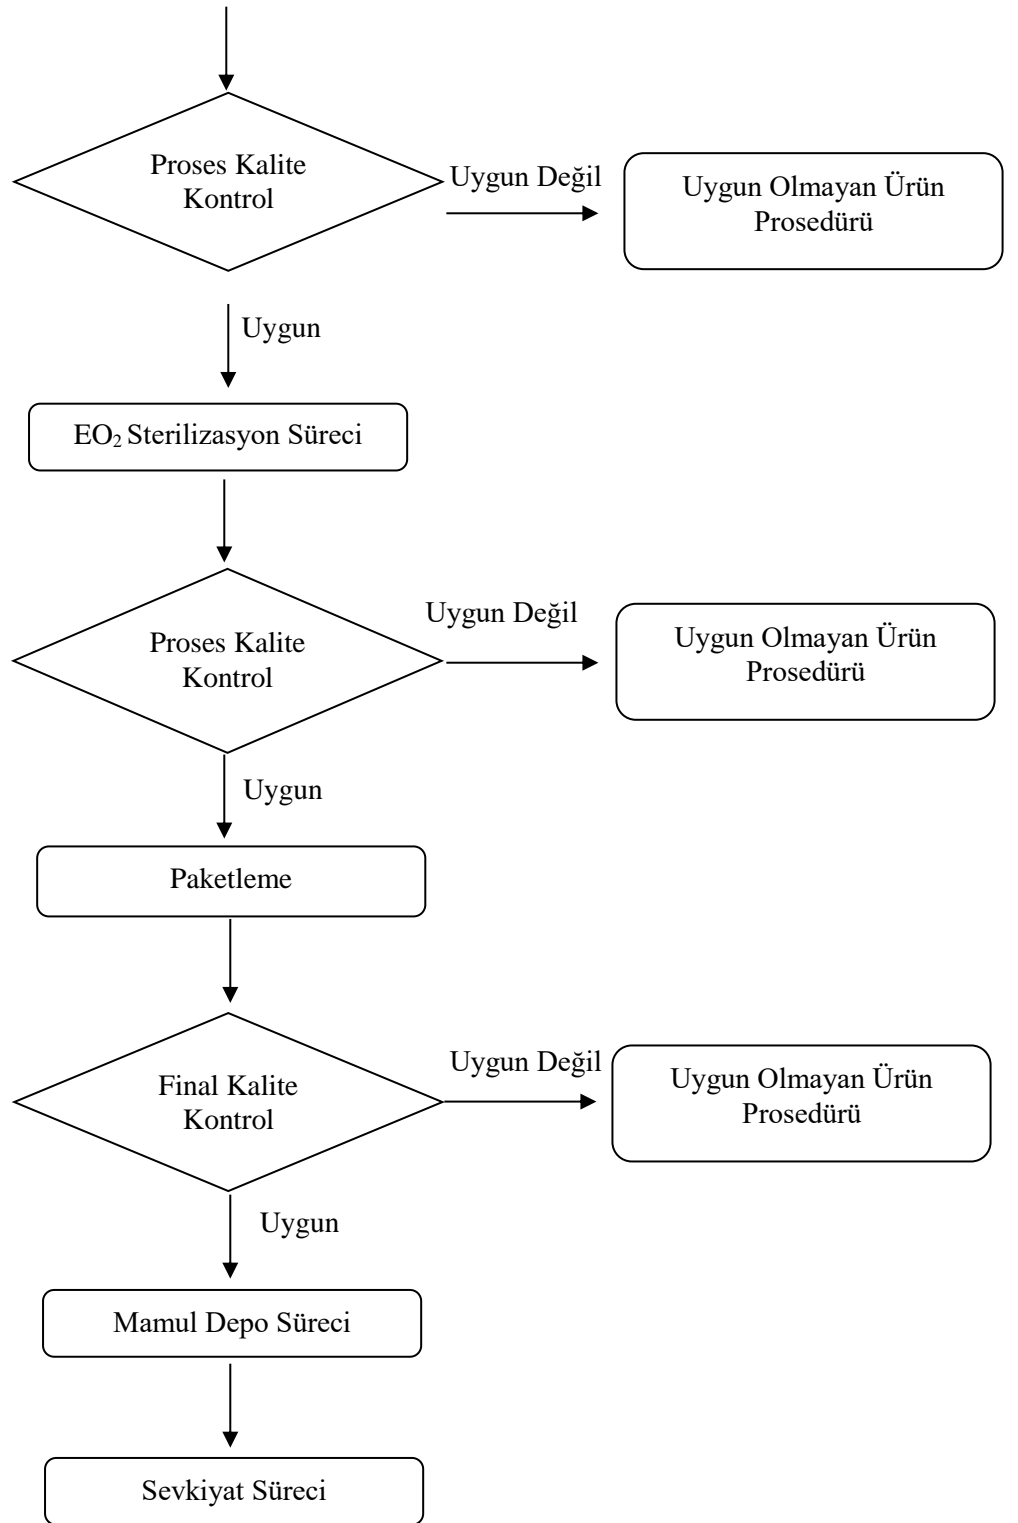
Proses Kalite Kontrol

Uygun Değil

Uygun Olmayan Ürün Prosedürü

Uygun

$EO_2$ Sterilizasyon Süreci

Proses Kalite Kontrol

Uygun Değil

Uygun Olmayan Ürün Prosedürü

Uygun

Paketleme

Final Kalite Kontrol

Uygun Değil

Uygun Olmayan Ürün Prosedürü

Uygun

Mamul Depo Süreci

Sevkiyat Süreci